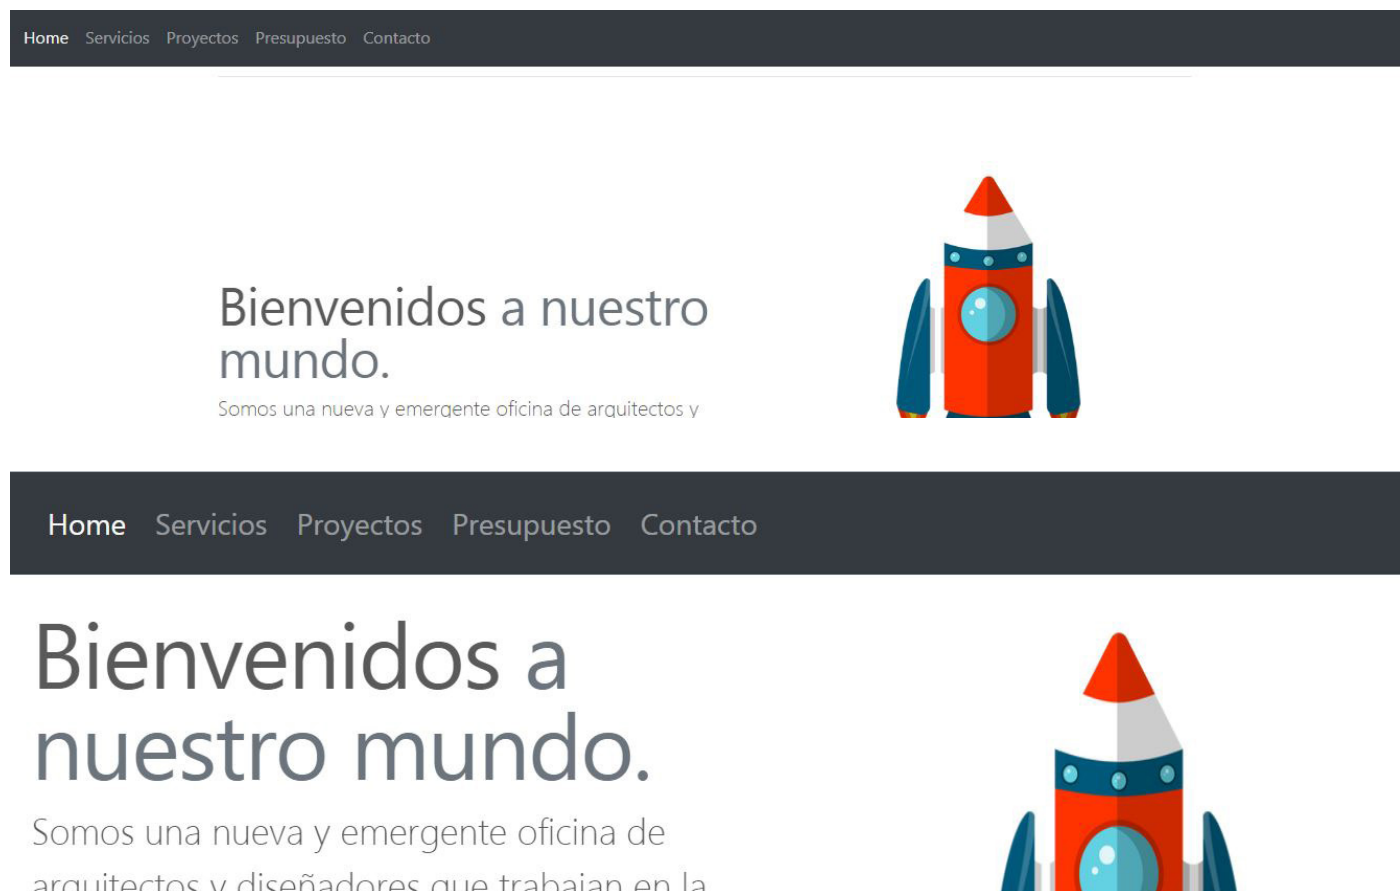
Home Servicios Proyectos Presupuesto Contacto

Bienvenidos a nuestro mundo.

Somos una nueva y emergente oficina de arquitectos y

Home Servicios Proyectos Presupuesto Contacto

Bienvenidos a nuestro mundo.

Somos una nueva y emergente oficina de arquitectos y diseñadores que trabajan en la